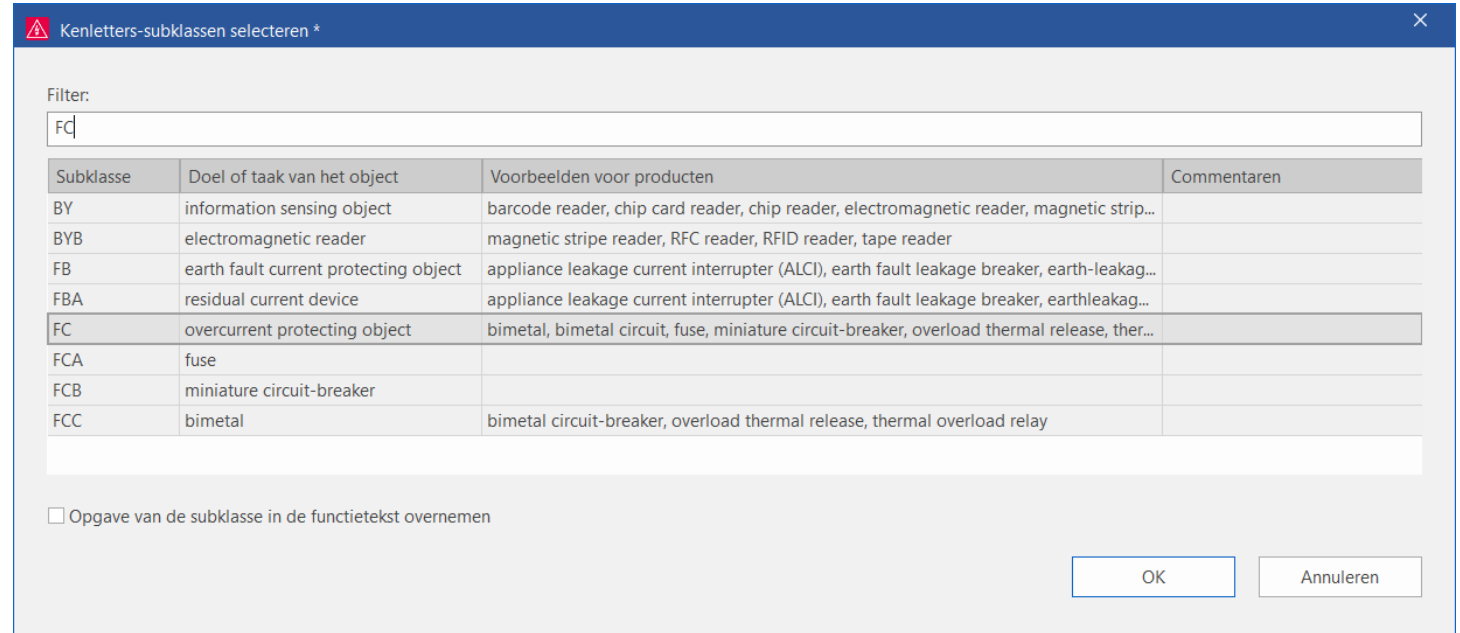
Kenletters-subklassen selecteren *

Filter:

FC

| Subklasse | Doel of taak van het object | Voorbeelden voor producten | Commentaren |
|---|---|---|---|
| BY | information sensing object | barcode reader, chip card reader, chip reader, electromagnetic reader, magnetic strip... | |
| BYB | electromagnetic reader | magnetic stripe reader, RFC reader, RFID reader, tape reader | |
| FB | earth fault current protecting object | appliance leakage current interrupter (ALCI), earth fault leakage breaker, earth-leakag... | |
| FBA | residual current device | appliance leakage current interrupter (ALCI), earth fault leakage breaker, earthleakag... | |
| FC | overcurrent protecting object | bimetal, bimetal circuit, fuse, miniature circuit-breaker, overload thermal release, ther... | |
| FCA | fuse | | |
| FCB | miniature circuit-breaker | | |
| FCC | bimetal | bimetal circuit-breaker, overload thermal release, thermal overload relay | |

Opgave van de subklasse in de functietekst overnemen

OK

Annuleren